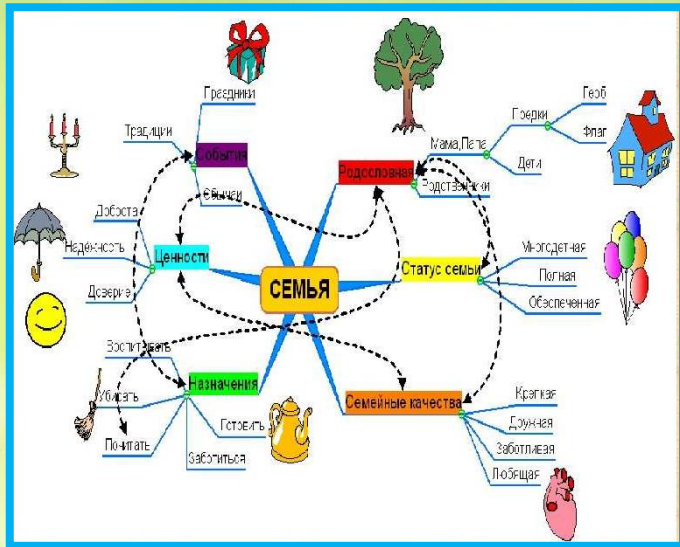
СЕМЬЯ

События
Праздники
Традиции
Обычаи

Родословная
Мама,Папа
Предки
Герб
Флаг
Дети
Родственники

Ценности
Доброта
Надёжность
Доверие

Статус семьи
Многодетная
Полная
Обеспеченная

Назначения
Воспитывать
Убирать
Почитать
Готовить
Заботиться

Семейные качества
Крепкая
Дружная
Заботливая
Любящая